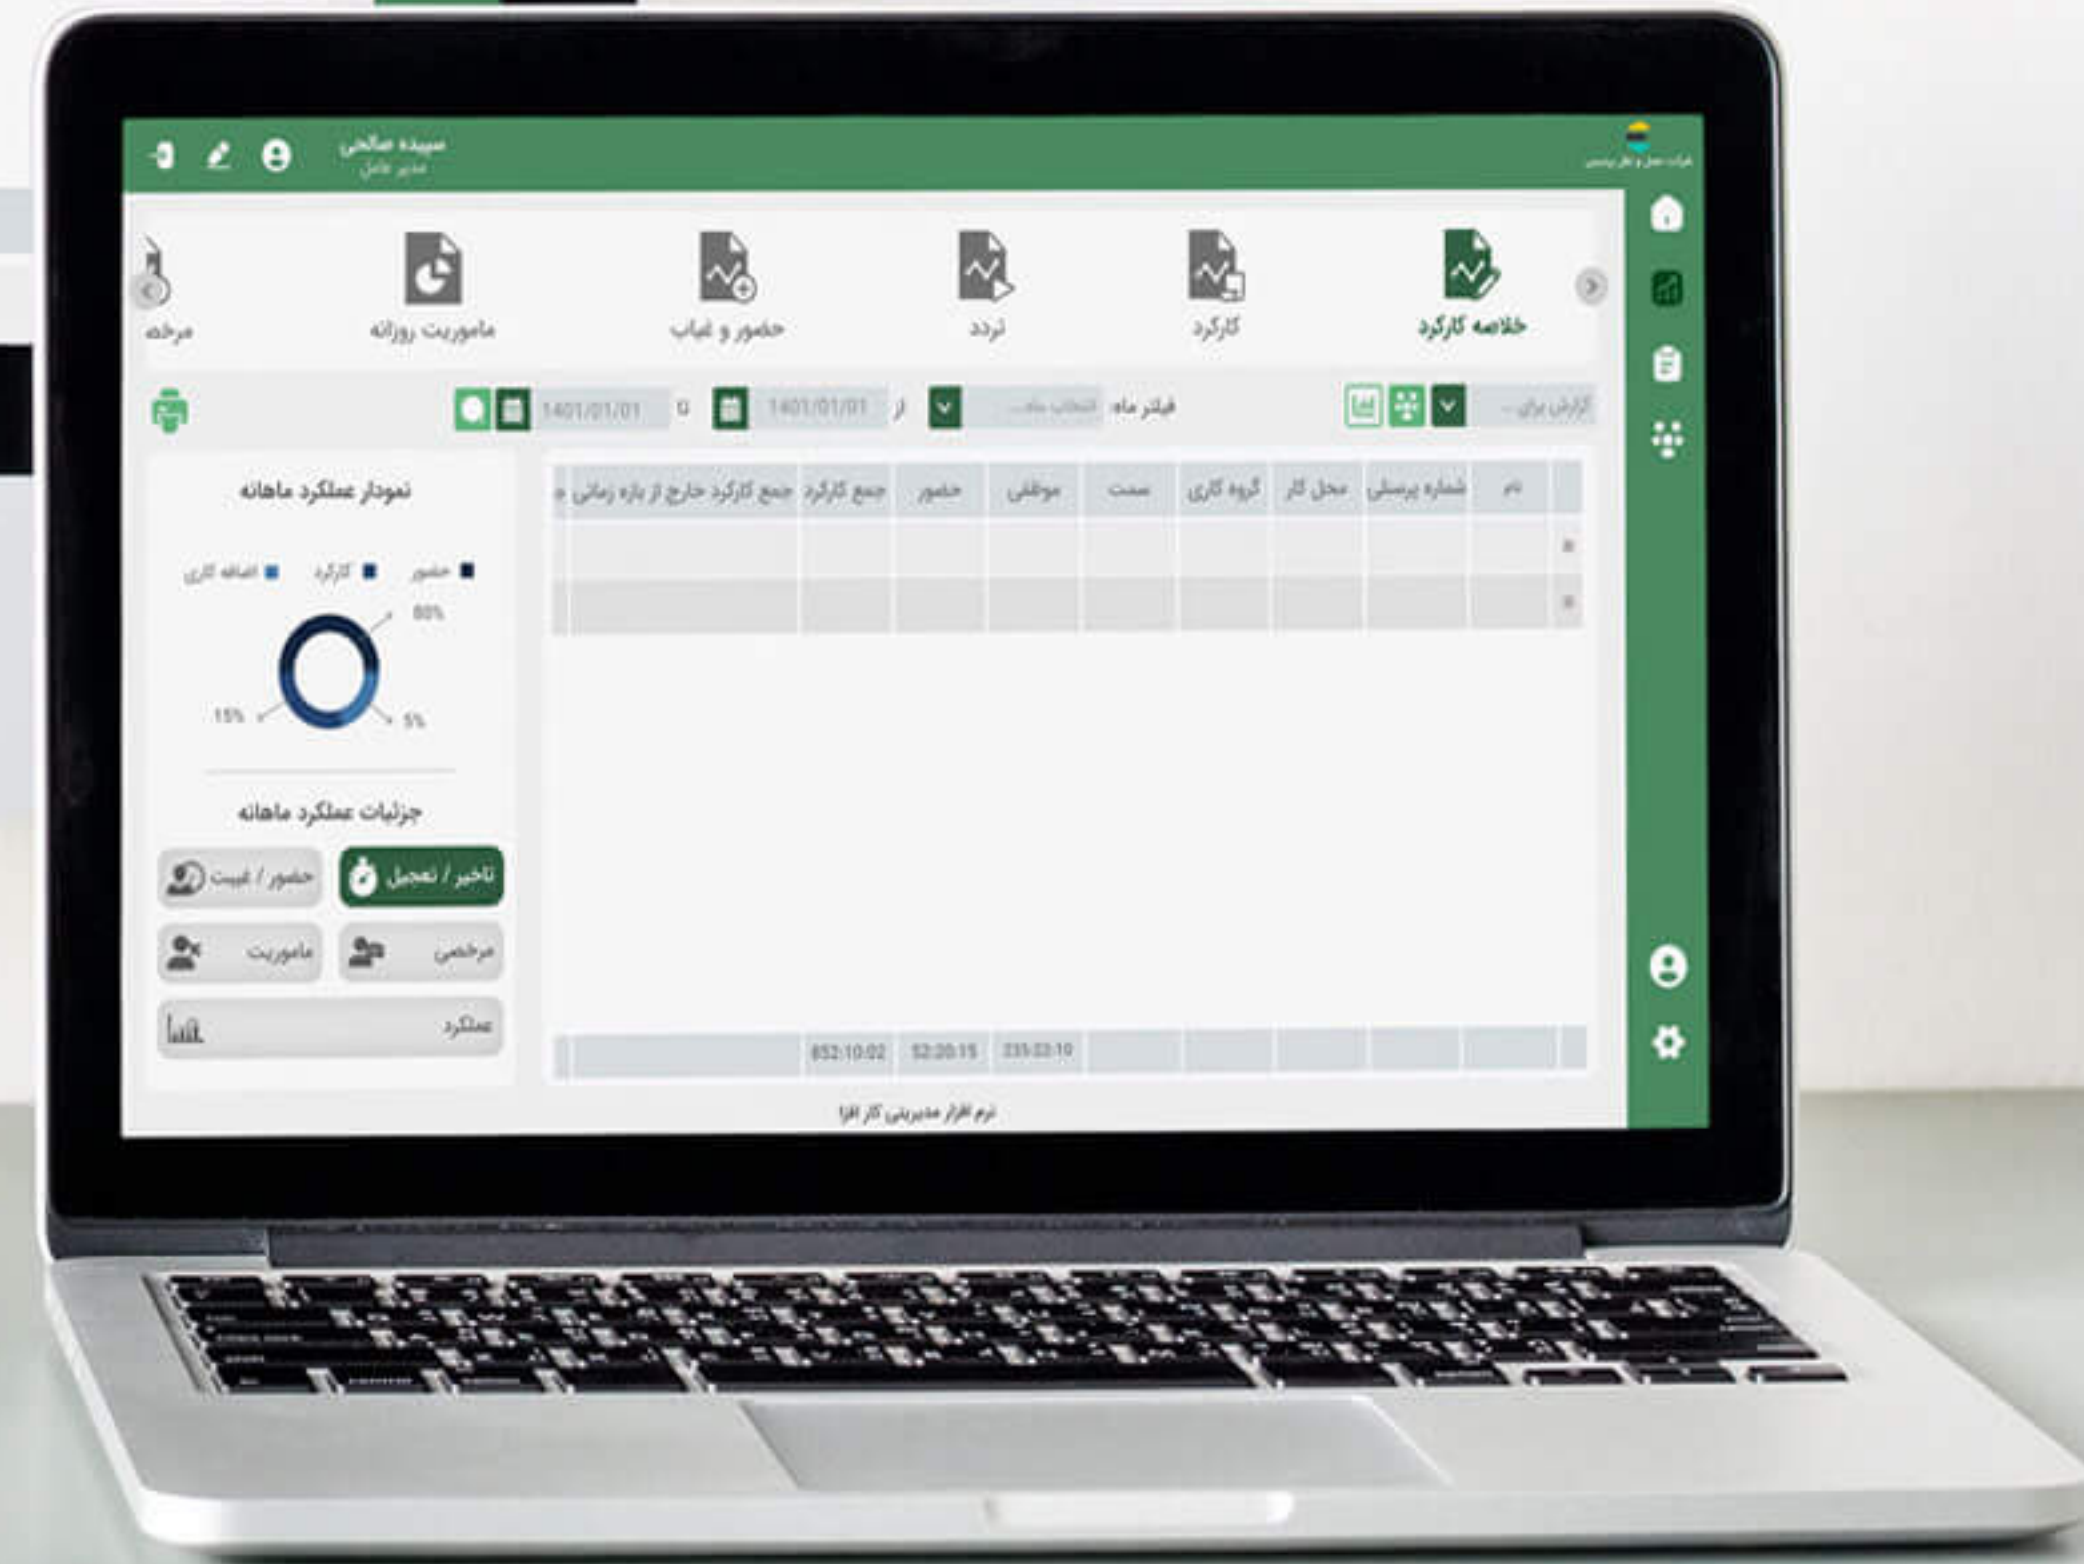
سپیده صالحی
مدیر عامل

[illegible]

خلاصه کارکرد
کارکرد
تردد
حضور و غیاب
ماموریت روزانه
مرخصی

گزارش برای ...
فیلتر ماه: انتخاب ماه...
از 1401/01/01
تا 1401/01/01

| نام | شماره پرسنلی | محل کار | گروه کاری | سمت | موظفی | حضور | جمع کارکرد | جمع کارکرد خارج از بازه زمانی |
|---|---|---|---|---|---|---|---|---|
| | | | | | | | | |
| | | | | | | | | |
| | | | | | 235:03:10 | 52:20:15 | 852:10:02 | |

نمودار عملکرد ماهانه
حضور کارکرد اضافه کاری
80%
15%
5%

جزئیات عملکرد ماهانه
تاخیر / تعجیل
حضور / غیبت
مرخصی
ماموریت
عملکرد

نرم افزار مدیریتی کار افزا